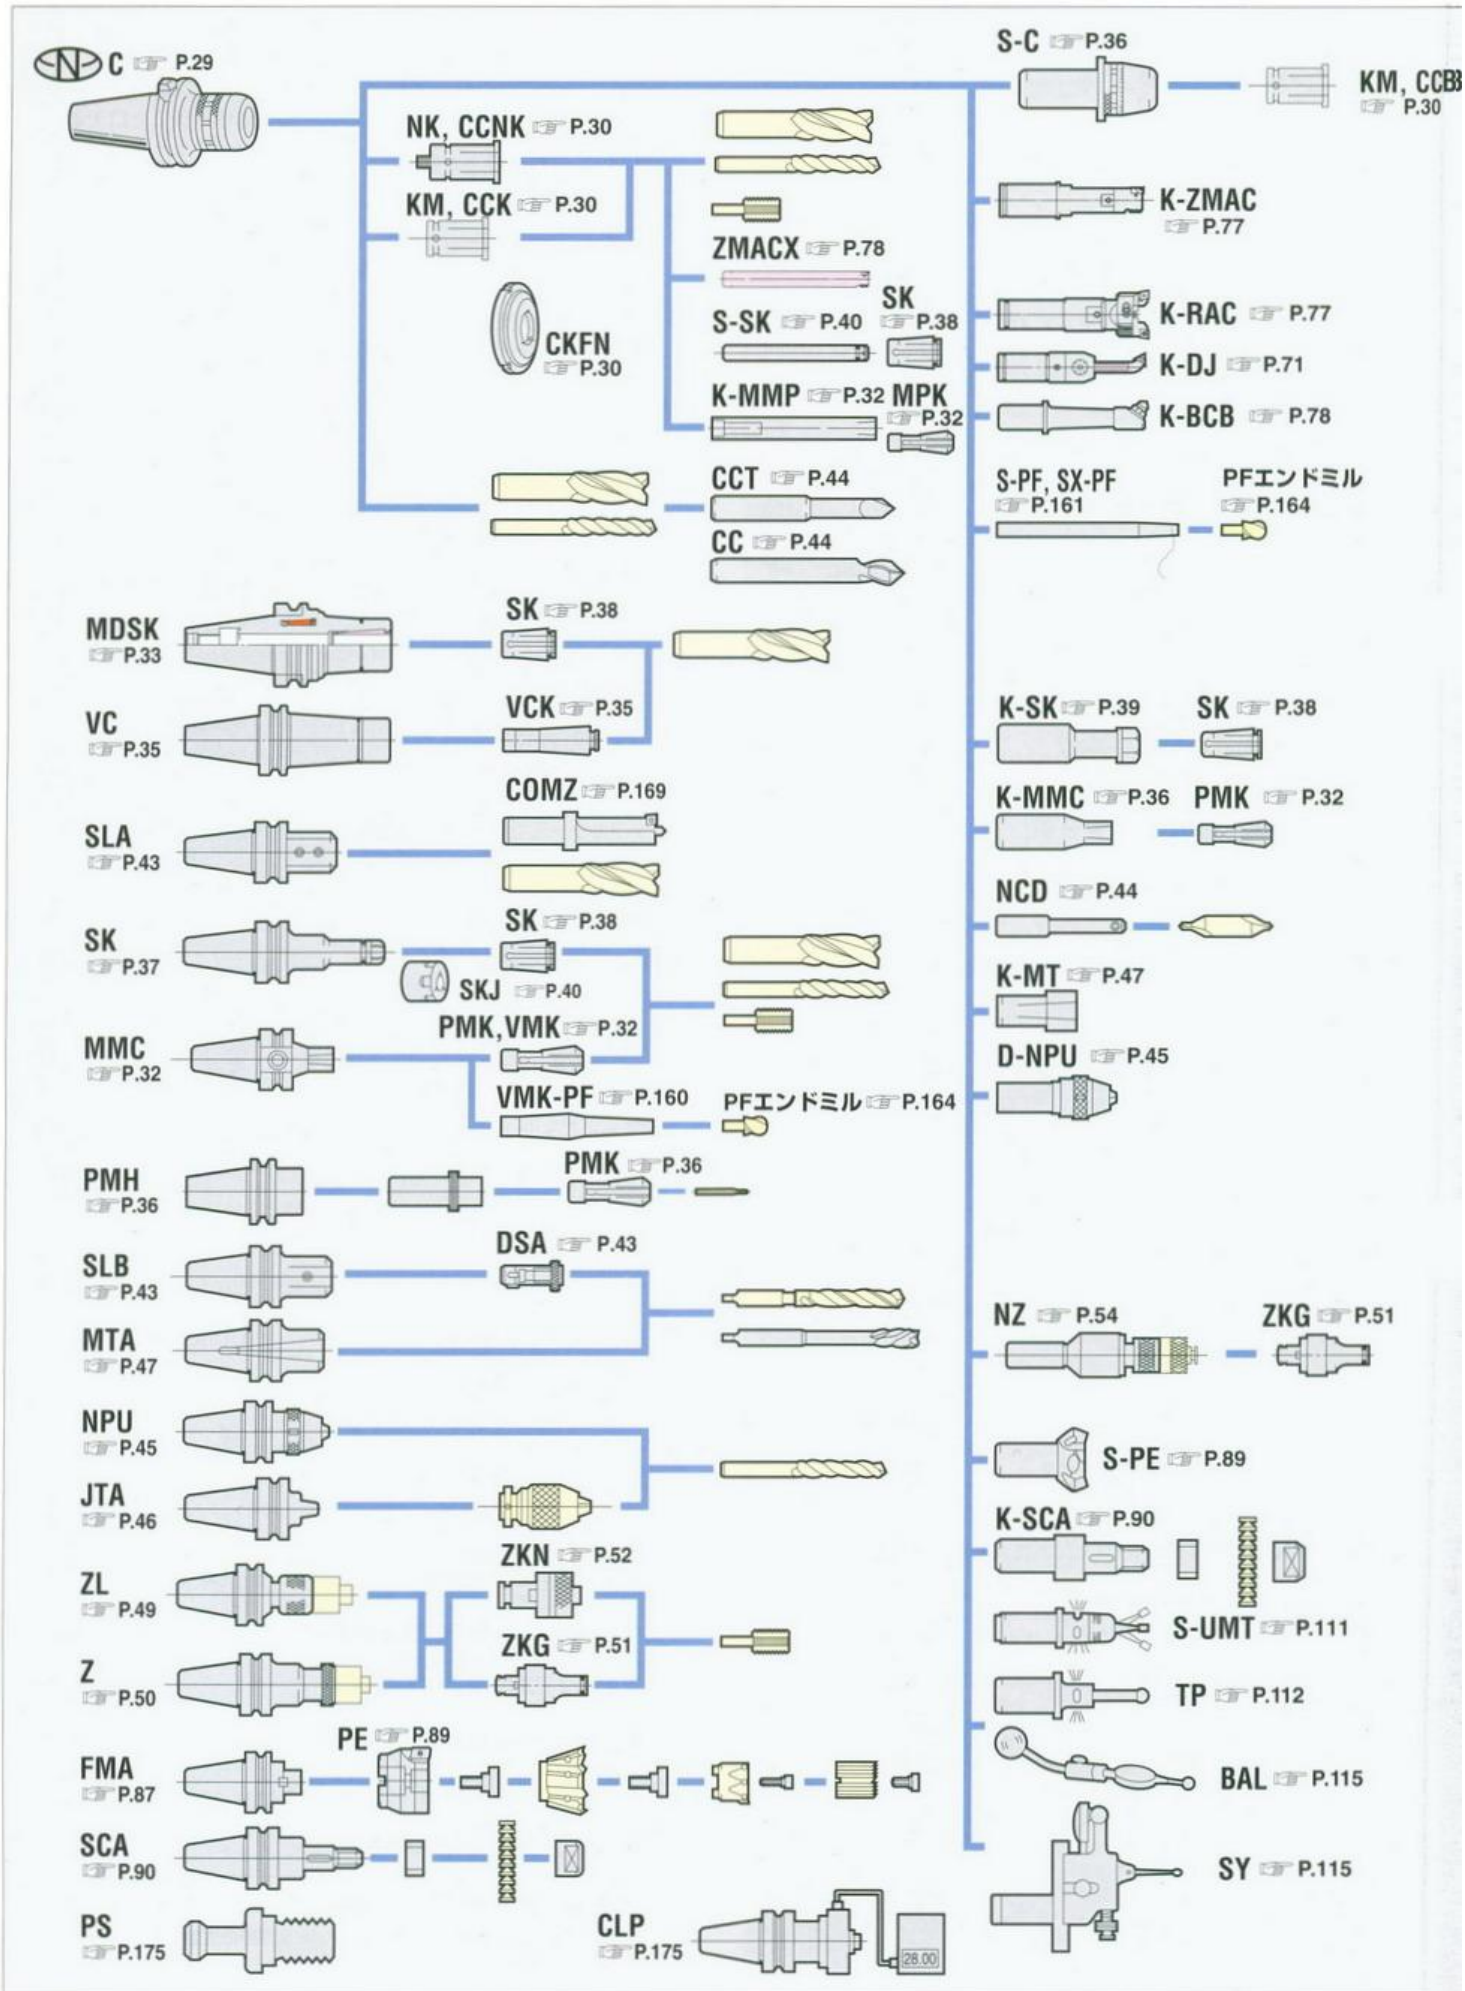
C P.29

S-C P.36

KM, CCB P.30

NK, CCNK P.30

KM, CCK P.30

ZMACX P.78

K-ZMAC P.77

CKFN P.30

S-SK P.40

SK P.38

K-RAC P.77

K-DJ P.71

K-MMP P.32

MPK P.32

K-BCB P.78

CCT P.44

S-PF, SX-PF P.161

PFエンドミル P.164

CC P.44

MDSK P.33

SK P.38

VC P.35

VCK P.35

K-SK P.39

SK P.38

COMZ P.169

K-MMC P.36

PMK P.32

SLA P.43

NCD P.44

SK P.37

SK P.38

SKJ P.40

K-MT P.47

MMC P.32

PMK, VMK P.32

D-NPU P.45

VMK-PF P.160

PFエンドミル P.164

PMH P.36

PMK P.36

SLB P.43

DSA P.43

NZ P.54

ZKG P.51

MTA P.47

NPU P.45

S-PE P.89

JTA P.46

K-SCA P.90

ZKN P.52

ZL P.49

S-UMT P.111

ZKG P.51

Z P.50

TP P.112

PE P.89

FMA P.87

BAL P.115

SCA P.90

SY P.115

PS P.175

CLP P.175

28.00